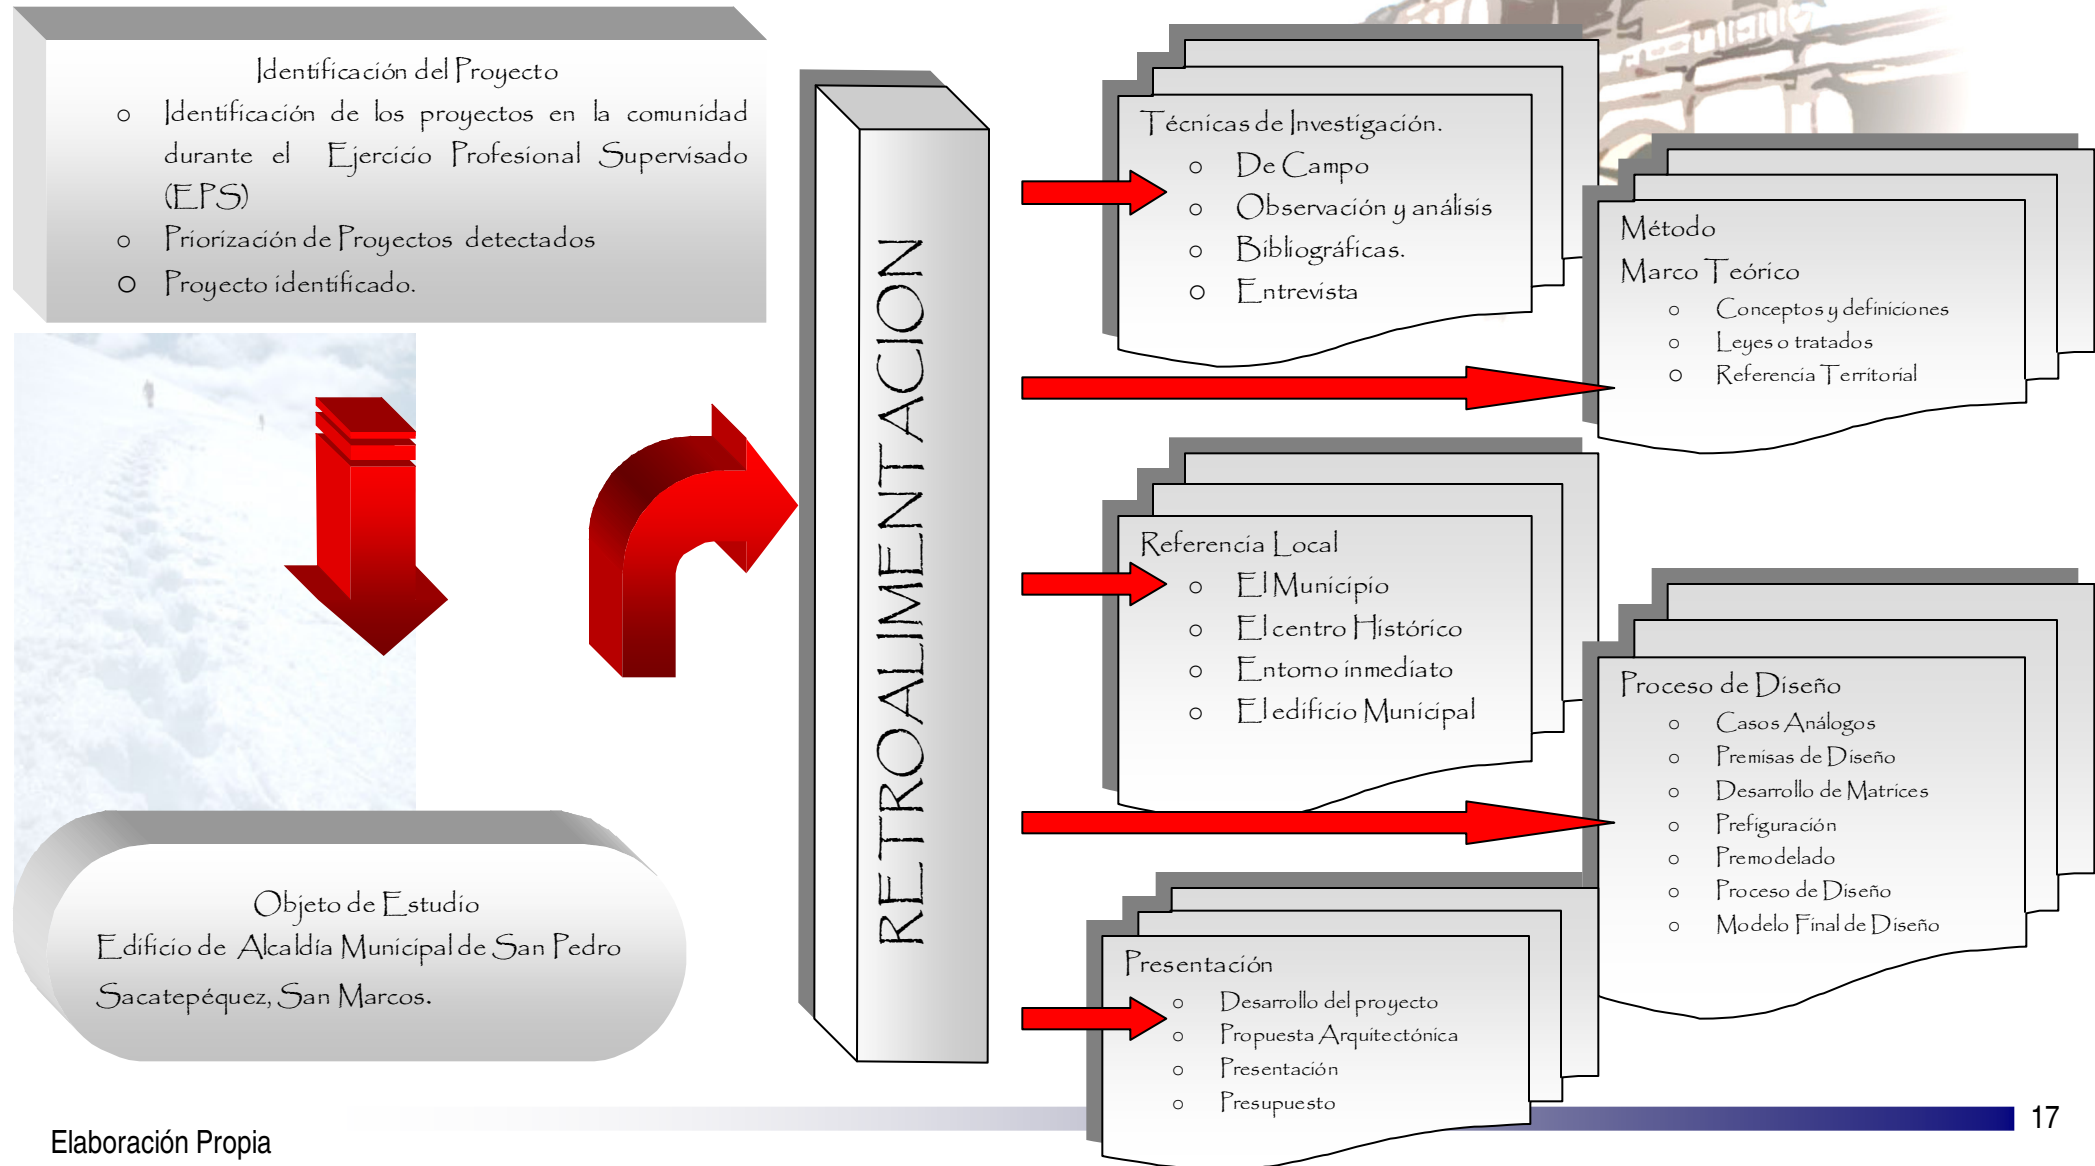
Identificación del Proyecto

o Identificación de los proyectos en la comunidad durante el Ejercicio Profesional Supervisado (EPS)
o Priorización de Proyectos detectados
o Proyecto identificado.

Objeto de Estudio
Edificio de Alcaldía Municipal de San Pedro Sacatepéquez, San Marcos.

RETROALIMENTACION

Técnicas de Investigación.
o De Campo
o Observación y análisis
o Bibliográficas.
o Entrevista

Método
Marco Teórico
o Conceptos y definiciones
o Leyes o tratados
o Referencia Territorial

Referencia Local
o El Municipio
o El centro Histórico
o Entorno inmediato
o El edificio Municipal

Proceso de Diseño
o Casos Análogos
o Premisas de Diseño
o Desarrollo de Matrices
o Prefiguración
o Premodelado
o Proceso de Diseño
o Modelo Final de Diseño

Presentación
o Desarrollo del proyecto
o Propuesta Arquitectónica
o Presentación
o Presupuesto

Elaboración Propia

17